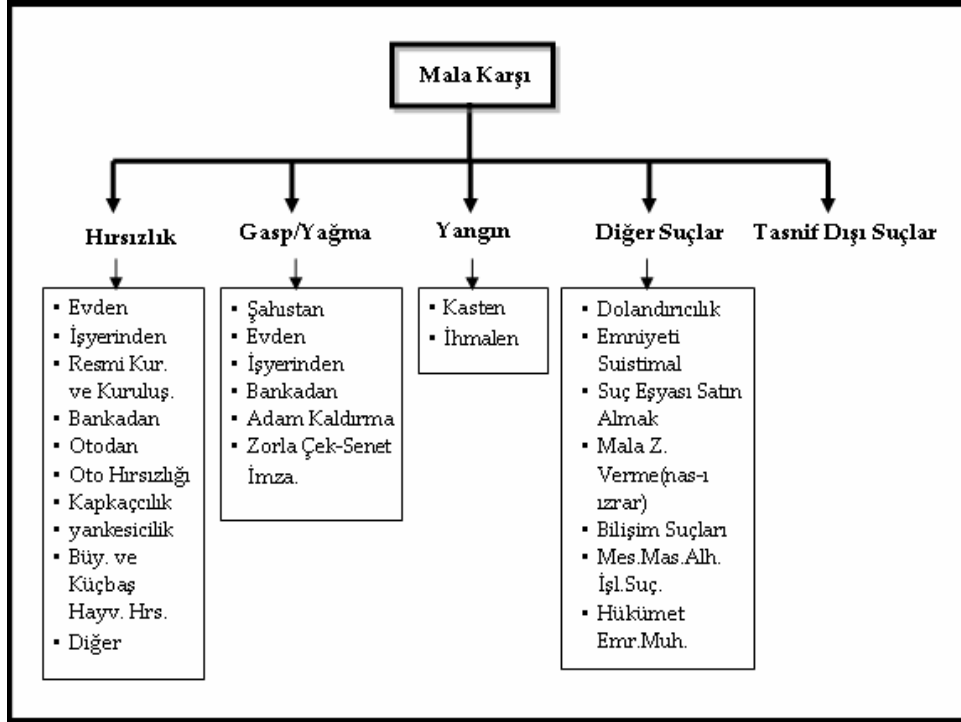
Mala Karşı

Hırsızlık

- Evden
- İşyerinden
- Resmi Kur. ve Kuruluş.
- Bankadan
- Otodan
- Oto Hırsızlığı
- Kapkaççılık
- yankesicilik
- Büy. ve Küçbaş Hayv. Hrs.
- Diğer

Gasp/Yağma

- Şahıstan
- Evden
- İşyerinden
- Bankadan
- Adam Kaldırma
- Zorla Çek-Senet İmza.

Yangın

- Kasten
- İhmalen

Diğer Suçlar

- Dolandırıcılık
- Emniyeti Suistimal
- Suç Eşyası Satın Almak
- Mala Z. Verme(nas-ı ızrar)
- Bilişim Suçları
- Mes.Mas.Alh. İşl.Suç.
- Hükümet Emr.Muh.

Tasnif Dışı Suçlar